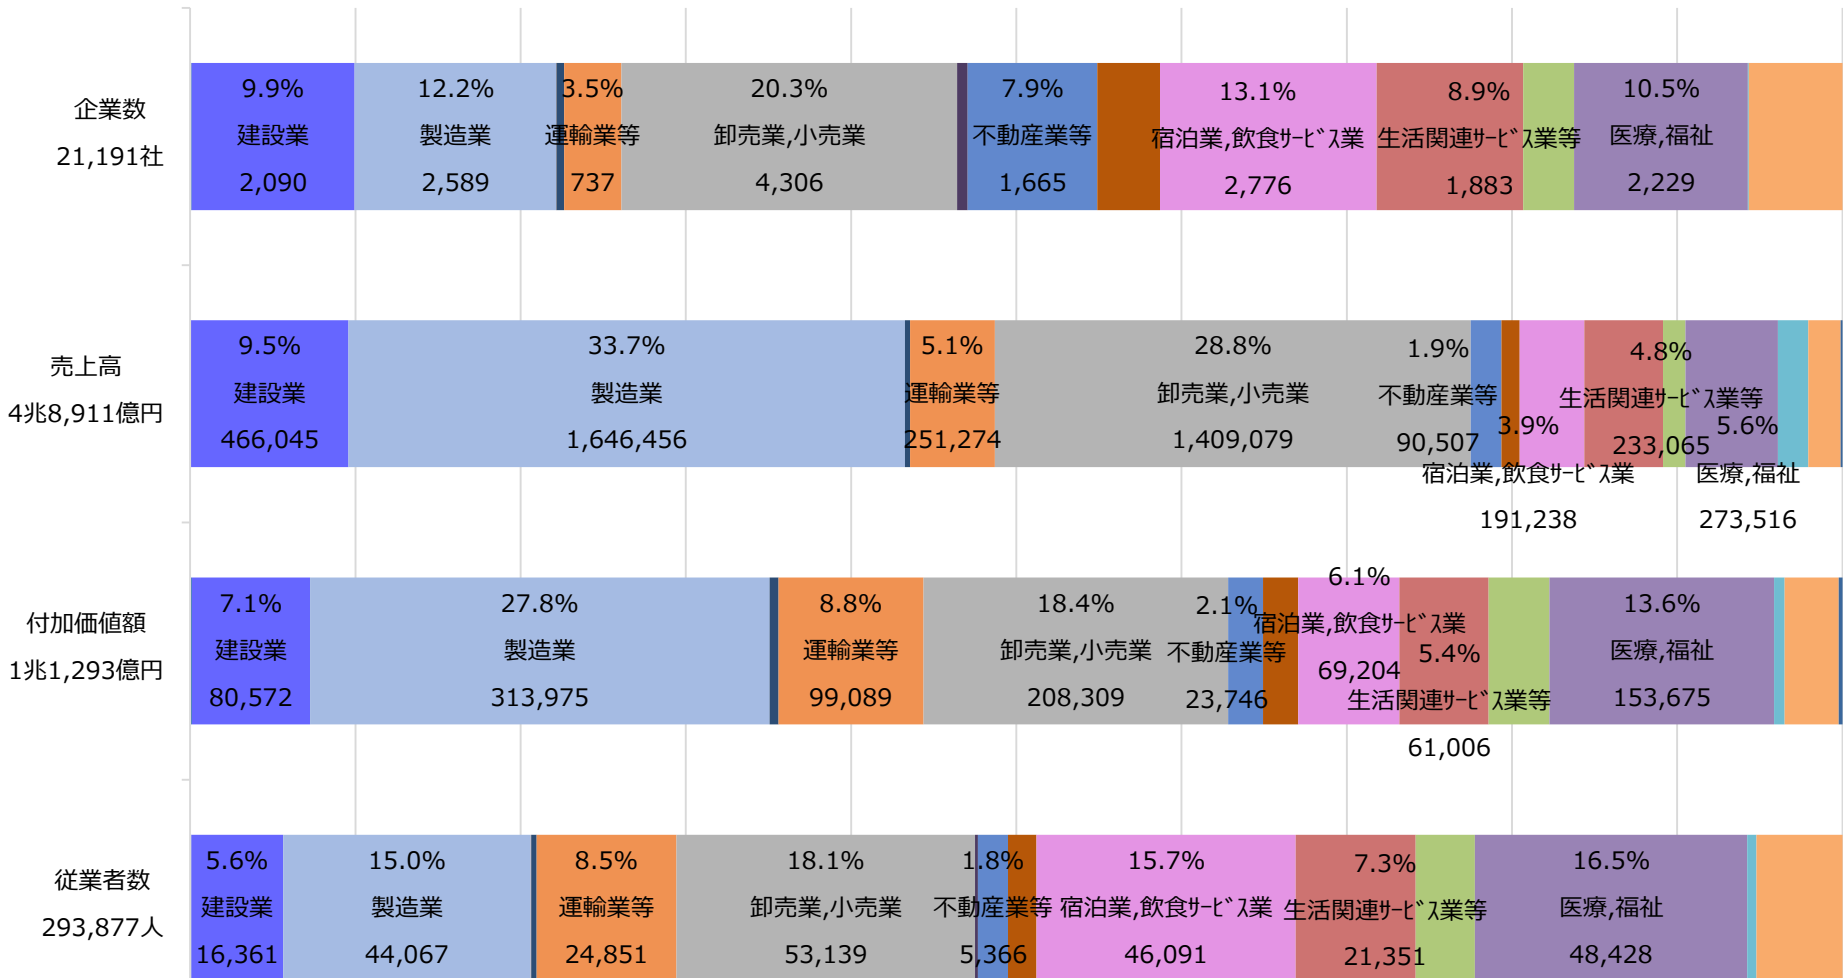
企業数
21,191社

9.9%
建設業
2,090

12.2%
製造業
2,589

3.5%
運輸業等
737

20.3%
卸売業,小売業
4,306

7.9%
不動産業等
1,665

13.1%
宿泊業,飲食ｻｰﾋﾞｽ業
2,776

8.9%
生活関連ｻｰﾋﾞｽ業等
1,883

10.5%
医療,福祉
2,229

売上高
4兆8,911億円

9.5%
建設業
466,045

33.7%
製造業
1,646,456

5.1%
運輸業等
251,274

28.8%
卸売業,小売業
1,409,079

1.9%
不動産業等
90,507

3.9%
宿泊業,飲食ｻｰﾋﾞｽ業
191,238

4.8%
生活関連ｻｰﾋﾞｽ業等
233,065

5.6%
医療,福祉
273,516

付加価値額
1兆1,293億円

7.1%
建設業
80,572

27.8%
製造業
313,975

8.8%
運輸業等
99,089

18.4%
卸売業,小売業
208,309

2.1%
不動産業等
23,746

6.1%
宿泊業,飲食ｻｰﾋﾞｽ業
69,204

5.4%
生活関連ｻｰﾋﾞｽ業等
61,006

13.6%
医療,福祉
153,675

従業者数
293,877人

5.6%
建設業
16,361

15.0%
製造業
44,067

8.5%
運輸業等
24,851

18.1%
卸売業,小売業
53,139

1.8%
不動産業等
5,366

15.7%
宿泊業,飲食ｻｰﾋﾞｽ業
46,091

7.3%
生活関連ｻｰﾋﾞｽ業等
21,351

16.5%
医療,福祉
48,428